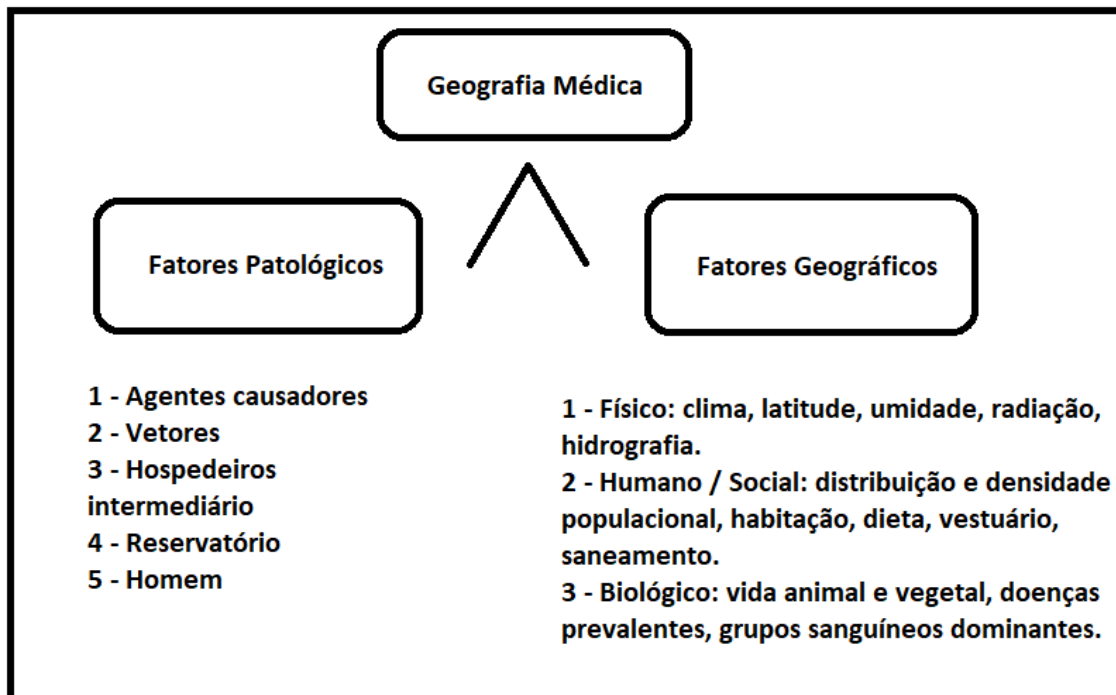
Geografia Médica

Fatores Patológicos

Fatores Geográficos

1 - Agentes causadores
2 - Vetores
3 - Hospedeiros intermediário
4 - Reservatório
5 - Homem

1 - Físico: clima, latitude, umidade, radiação, hidrografia.
2 - Humano / Social: distribuição e densidade populacional, habitação, dieta, vestuário, saneamento.
3 - Biológico: vida animal e vegetal, doenças prevalentes, grupos sanguíneos dominantes.